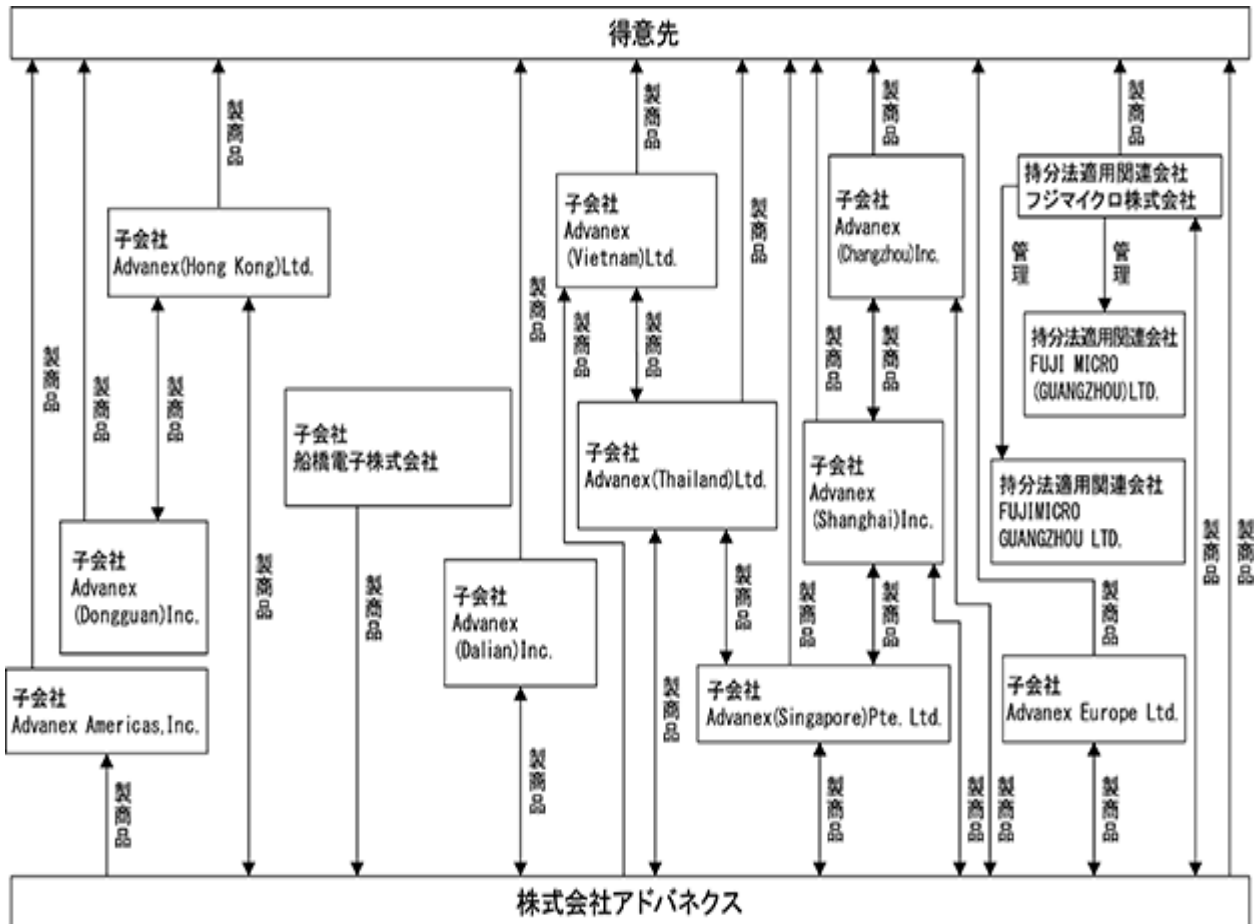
得意先

製商品

子会社
Advanex(Hong Kong)Ltd.

製商品

製商品

製商品

子会社
Advanex
(Dongguan)Inc.

製商品

子会社
Advanex Americas,Inc.

製商品

子会社
船橋電子株式会社

製商品

製商品

子会社
Advanex
(Dalian)Inc.

製商品

製商品

子会社
Advanex
(Vietnam)Ltd.

製商品

製商品

製商品

子会社
Advanex(Thailand)Ltd.

製商品

製商品

製商品

子会社
Advanex
(Changzhou)Inc.

製商品

製商品

子会社
Advanex
(Shanghai)Inc.

製商品

製商品

子会社
Advanex(Singapore)Pte. Ltd.

製商品

製商品

製商品

製商品

持分法適用関連会社
フジマイクロ株式会社

管理

管理

持分法適用関連会社
FUJI MICRO
(GUANGZHOU)LTD.

持分法適用関連会社
FUJIMICRO
GUANGZHOU LTD.

製商品

子会社
Advanex Europe Ltd.

製商品

製商品

製商品

株式会社アドバネクス